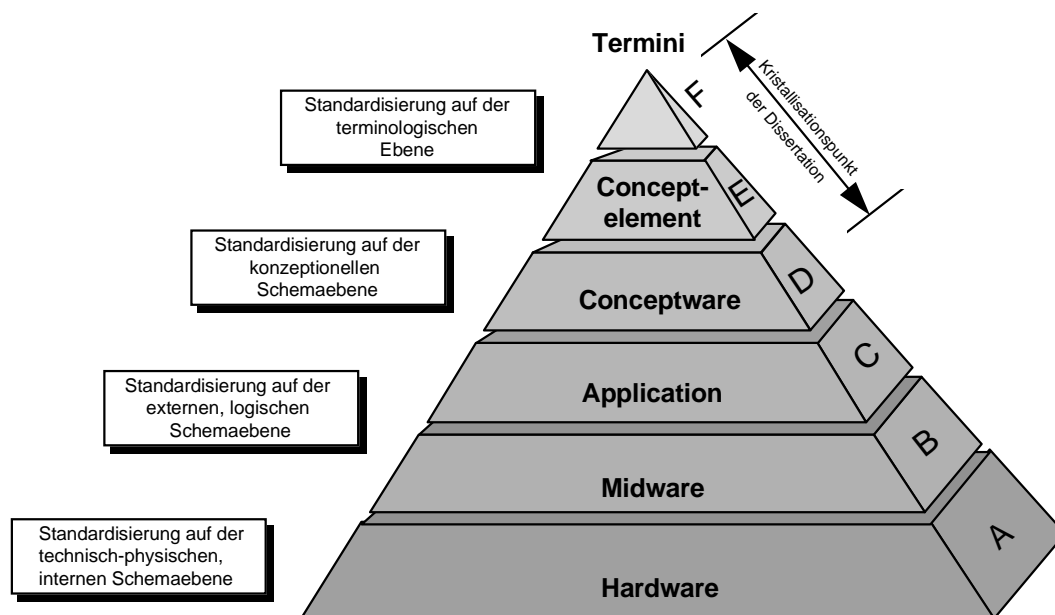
Termini

Kristallisationspunkt der Dissertation

Standardisierung auf der terminologischen Ebene

F

Concept-element

E

Standardisierung auf der konzeptionellen Schemaebene

Conceptware

D

Standardisierung auf der externen, logischen Schemaebene

Application

C

Midware

B

Standardisierung auf der technisch-physischen, internen Schemaebene

Hardware

A